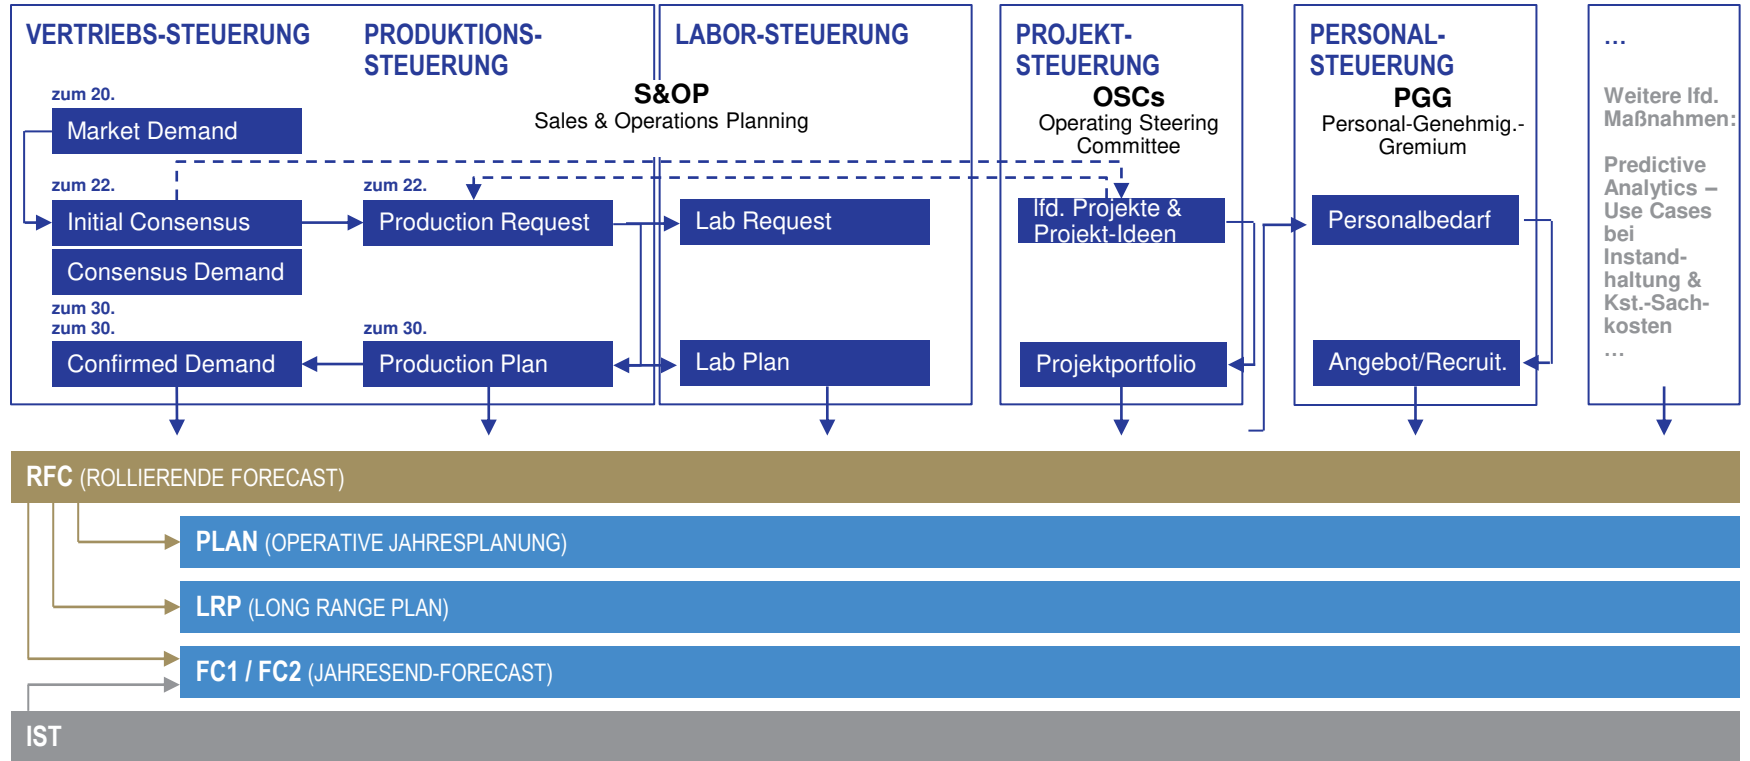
VERTRIEBS-STEUERUNG

PRODUKTIONS-STEUERUNG

LABOR-STEUERUNG

S&OP
Sales & Operations Planning

zum 20.
Market Demand

zum 22.
Initial Consensus

Consensus Demand

zum 30.
zum 30.
Confirmed Demand

zum 22.
Production Request

zum 30.
Production Plan

Lab Request

Lab Plan

PROJEKT-STEUERUNG
OSCs
Operating Steering Committee

lfd. Projekte & Projekt-Ideen

Projektportfolio

PERSONAL-STEUERUNG
PGG
Personal-Genehmig.-Gremium

Personalbedarf

Angebot/Recruit.

...

Weitere lfd. Maßnahmen:

Predictive Analytics – Use Cases bei Instandhaltung & Kst.-Sachkosten
...

RFC (ROLLIERENDE FORECAST)

PLAN (OPERATIVE JAHRESPLANUNG)

LRP (LONG RANGE PLAN)

FC1 / FC2 (JAHRESEND-FORECAST)

IST